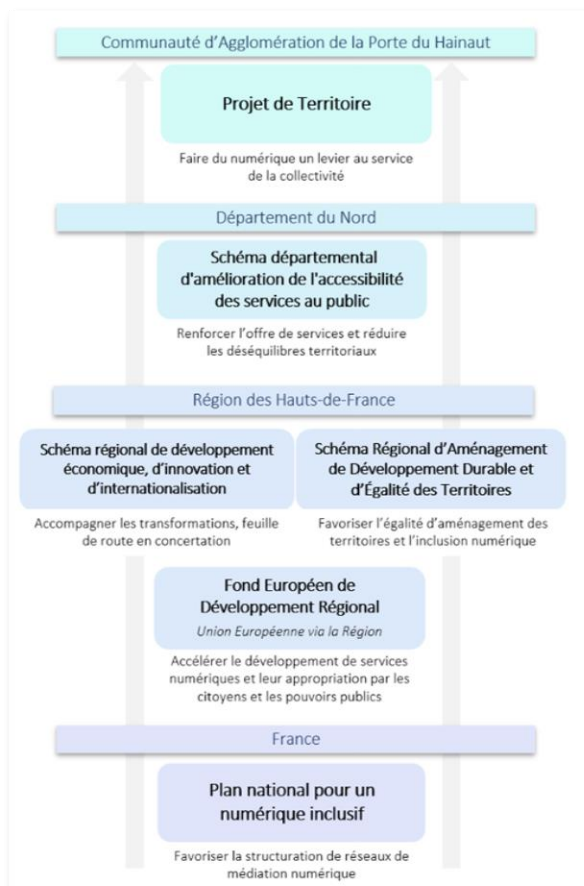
Communauté d'Agglomération de la Porte du Hainaut

Projet de Territoire

Faire du numérique un levier au service de la collectivité

Département du Nord

Schéma départemental d'amélioration de l'accessibilité des services au public

Renforcer l'offre de services et réduire les déséquilibres territoriaux

Région des Hauts-de-France

Schéma régional de développement économique, d'innovation et d'internationalisation

Accompagner les transformations, feuille de route en concertation

Schéma Régional d'Aménagement de Développement Durable et d'Égalité des Territoires

Favoriser l'égalité d'aménagement des territoires et l'inclusion numérique

Fond Européen de Développement Régional

Union Européenne via la Région

Accélérer le développement de services numériques et leur appropriation par les citoyens et les pouvoirs publics

France

Plan national pour un numérique inclusif

Favoriser la structuration de réseaux de médiation numérique